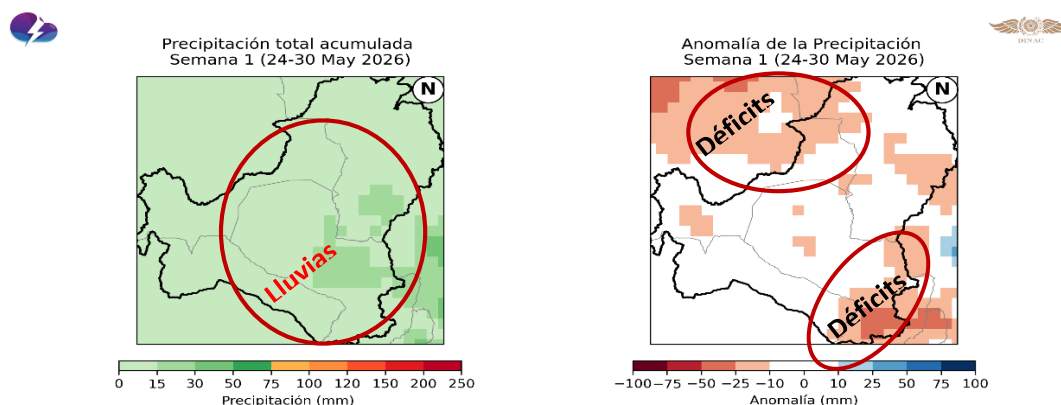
Precipitación total acumulada
Semana 1 (24-30 May 2026)

N

Lluvias

0 15 30 50 75 100 120 150 200 250
Precipitación (mm)

Anomalía de la Precipitación
Semana 1 (24-30 May 2026)

N

Déficits

Déficits

−100 −75 −50 −25 −10 0 10 25 50 75 100
Anomalía (mm)

INNAC